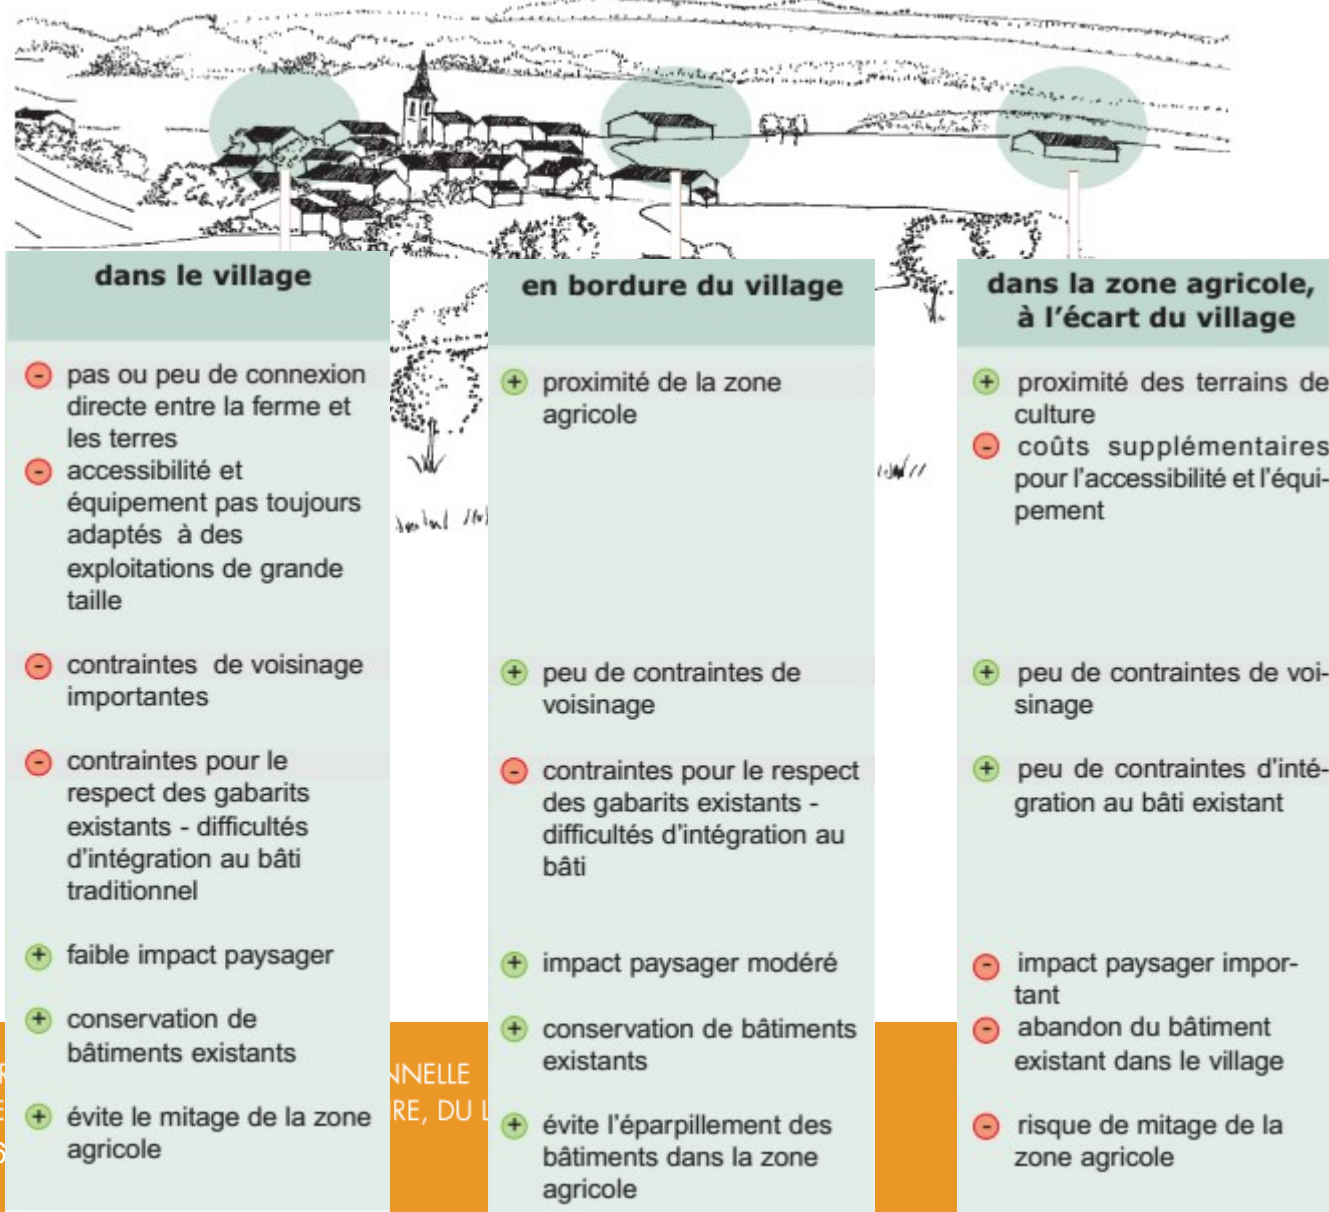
dans le village

pas ou peu de connexion directe entre la ferme et les terres

accessibilité et équipement pas toujours adaptés à des exploitations de grande taille

contraintes de voisinage importantes

contraintes pour le respect des gabarits existants - difficultés d'intégration au bâti traditionnel

faible impact paysager

conservation de bâtiments existants

évite le mitage de la zone agricole

en bordure du village

proximité de la zone agricole

peu de contraintes de voisinage

contraintes pour le respect des gabarits existants - difficultés d'intégration au bâti

impact paysager modéré

conservation de bâtiments existants

évite l'éparpillement des bâtiments dans la zone agricole

dans la zone agricole, à l'écart du village

proximité des terrains de culture

coûts supplémentaires pour l'accessibilité et l'équipement

peu de contraintes de voisinage

peu de contraintes d'intégration au bâti existant

impact paysager important

abandon du bâtiment existant dans le village

risque de mitage de la zone agricole

NNELLE
RE, DU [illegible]